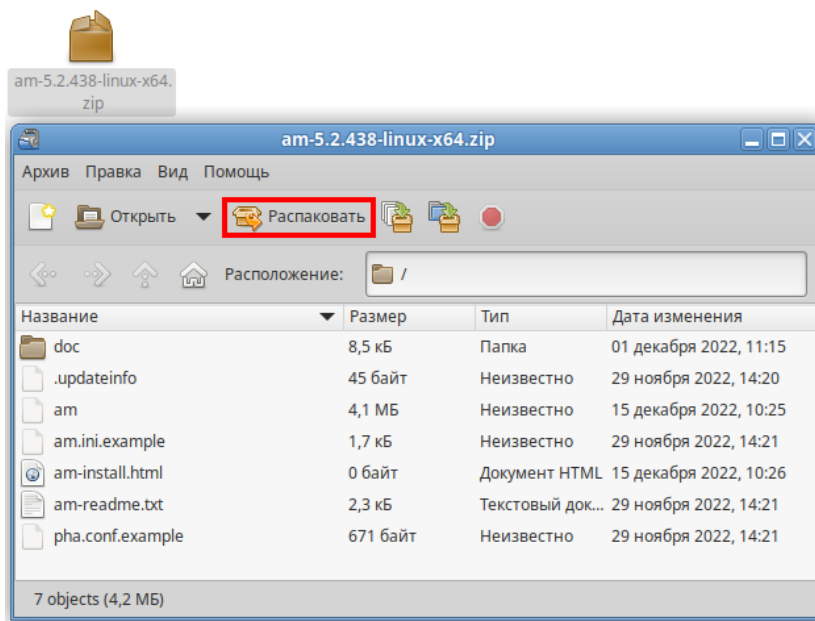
am-5.2.438-linux-x64.zip

am-5.2.438-linux-x64.zip

Архив Правка Вид Помощь

Открыть Распаковать

Расположение: /

| Название | Размер | Тип | Дата изменения |
|---|---|---|---|
| doc | 8,5 кБ | Папка | 01 декабря 2022, 11:15 |
| .updateinfo | 45 байт | Неизвестно | 29 ноября 2022, 14:20 |
| am | 4,1 МБ | Неизвестно | 15 декабря 2022, 10:25 |
| am.ini.example | 1,7 кБ | Неизвестно | 29 ноября 2022, 14:21 |
| am-install.html | 0 байт | Документ HTML | 15 декабря 2022, 10:26 |
| am-readme.txt | 2,3 кБ | Текстовый док... | 29 ноября 2022, 14:21 |
| pha.conf.example | 671 байт | Неизвестно | 29 ноября 2022, 14:21 |

7 objects (4,2 МБ)